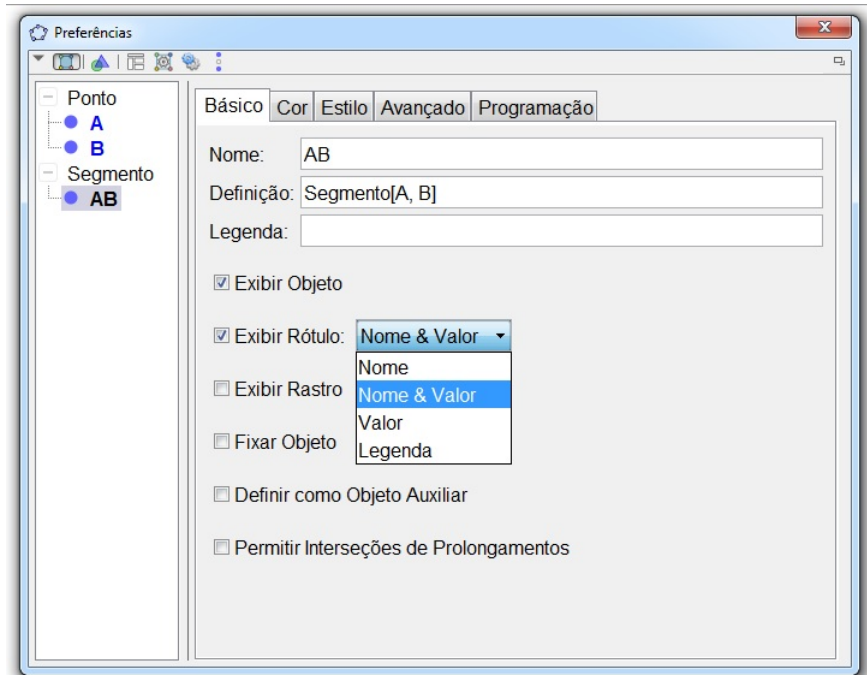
Preferências

Ponto
A
B
Segmento
AB

Básico | Cor | Estilo | Avançado | Programação

Nome: AB
Definição: Segmento[A, B]
Legenda:

Exibir Objeto

Exibir Rótulo: Nome & Valor

Nome
Nome & Valor
Valor
Legenda

Exibir Rastro

Fixar Objeto

Definir como Objeto Auxiliar

Permitir Interseções de Prolongamentos